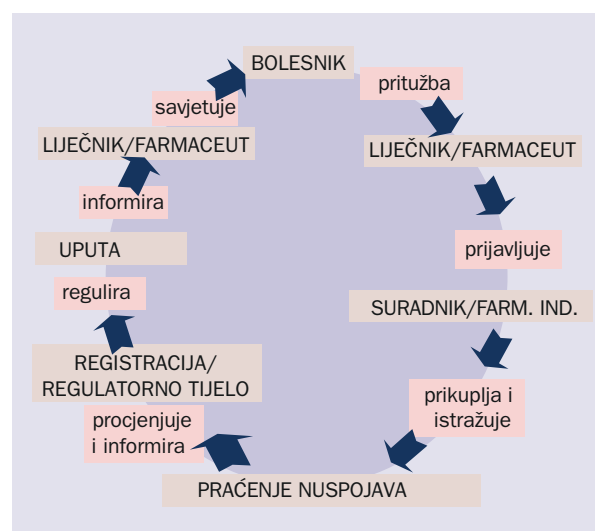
BOLESNIK
pritužba
LIJEČNIK/FARMACEUT
prijavljuje
SURADNIK/FARM. IND.
prikuplja i istražuje
PRAĆENJE NUSPOJAVA
procjenjuje i informira
REGISTRACIJA/ REGULATORNO TIJELO
regulira
UPUTA
informira
LIJEČNIK/FARMACEUT
savjetuje